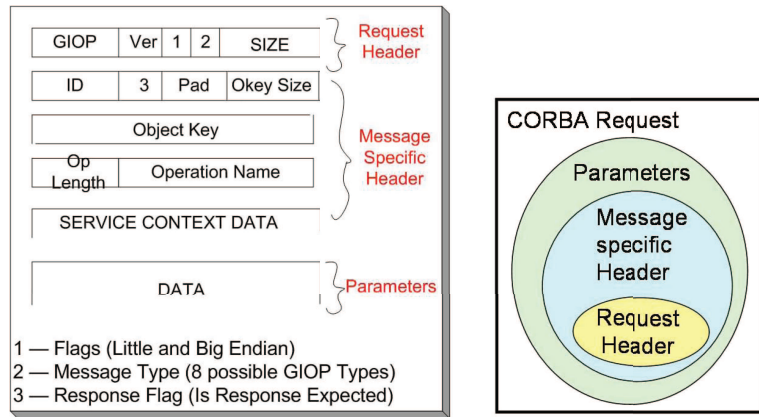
| GIOP | Ver | 1 | 2 | SIZE |
|---|---|---|---|---|

Request Header

| ID | 3 | Pad | Okey Size |
|---|---|---|---|

Object Key

| Op Length | Operation Name |
|---|---|

SERVICE CONTEXT DATA

Message Specific Header

DATA

Parameters

1 — Flags (Little and Big Endian)
2 — Message Type (8 possible GIOP Types)
3 — Response Flag (Is Response Expected)

CORBA Request

Parameters

Message specific Header

Request Header